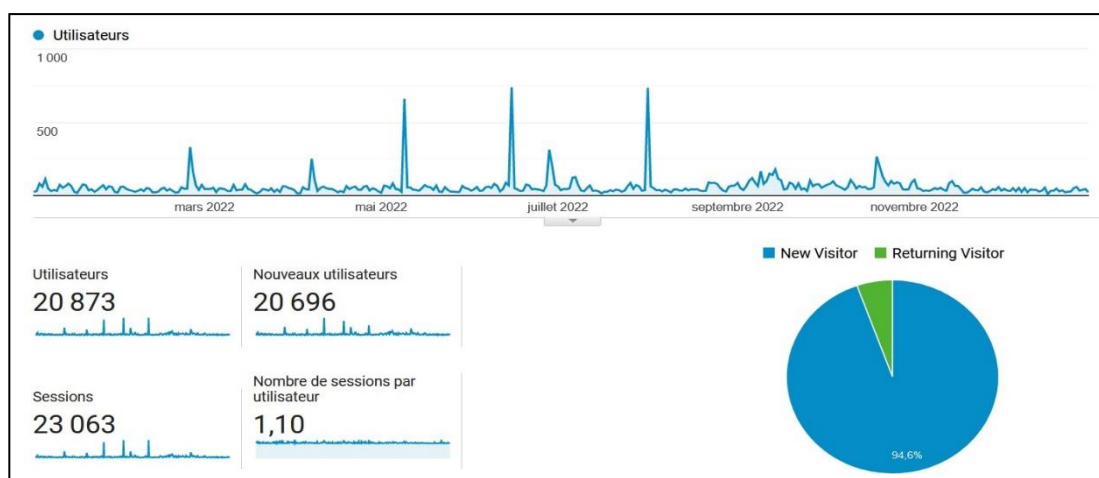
Utilisateurs

1 000

500

mars 2022 mai 2022 juillet 2022 septembre 2022 novembre 2022

Utilisateurs
20 873

Nouveaux utilisateurs
20 696

Sessions
23 063

Nombre de sessions par utilisateur
1,10

New Visitor Returning Visitor

94,6%